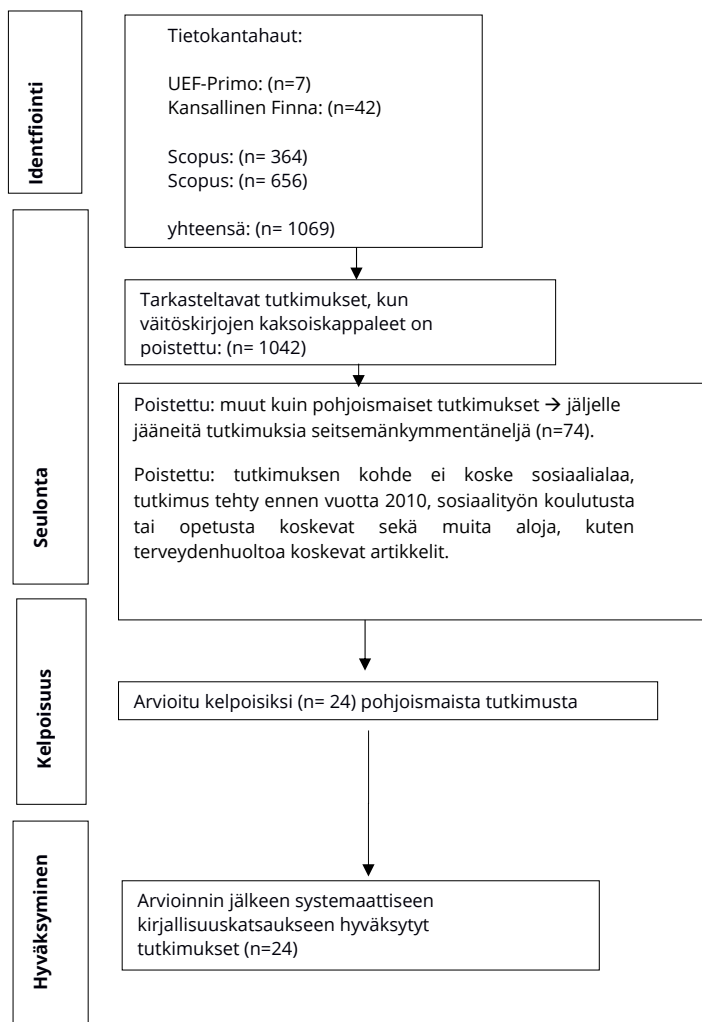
Identfiointi

Tietokantahaut:

UEF-Primo: (n=7)
Kansallinen Finna: (n=42)

Scopus: (n= 364)
Scopus: (n= 656)

yhteensä: (n= 1069)

Tarkasteltavat tutkimukset, kun väitöskirjojen kaksoiskappaleet on poistettu: (n= 1042)

Seulonta

Poistettu: muut kuin pohjoismaiset tutkimukset → jäljelle jääneitä tutkimuksia seitsemänkymmentäneljä (n=74).

Poistettu: tutkimuksen kohde ei koske sosiaalialaa, tutkimus tehty ennen vuotta 2010, sosiaalityön koulutusta tai opetusta koskevat sekä muita aloja, kuten terveydenhuoltoa koskevat artikkelit.

Kelpoisuus

Arvioitu kelpoisiksi (n= 24) pohjoismaista tutkimusta

Hyväksyminen

Arvioinnin jälkeen systemaattiseen kirjallisuuskatsaukseen hyväksytyt tutkimukset (n=24)